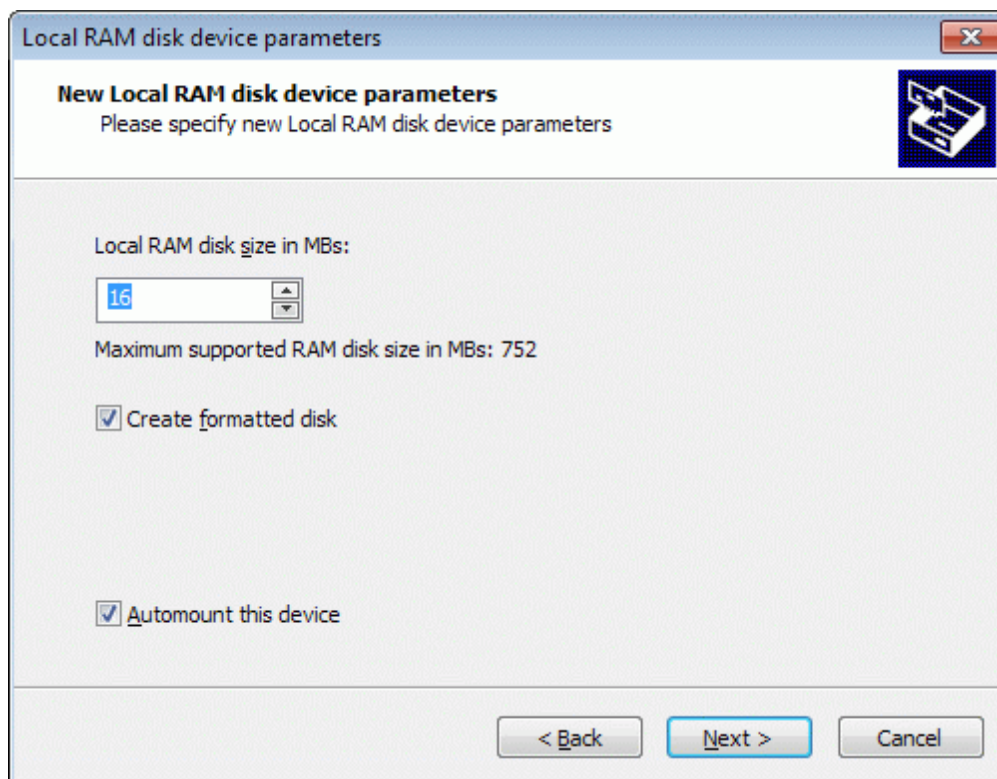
Local RAM disk device parameters

New Local RAM disk device parameters
Please specify new Local RAM disk device parameters

Local RAM disk size in MBs:

16

Maximum supported RAM disk size in MBs: 752

Create formatted disk

Automount this device

< Back

Next >

Cancel